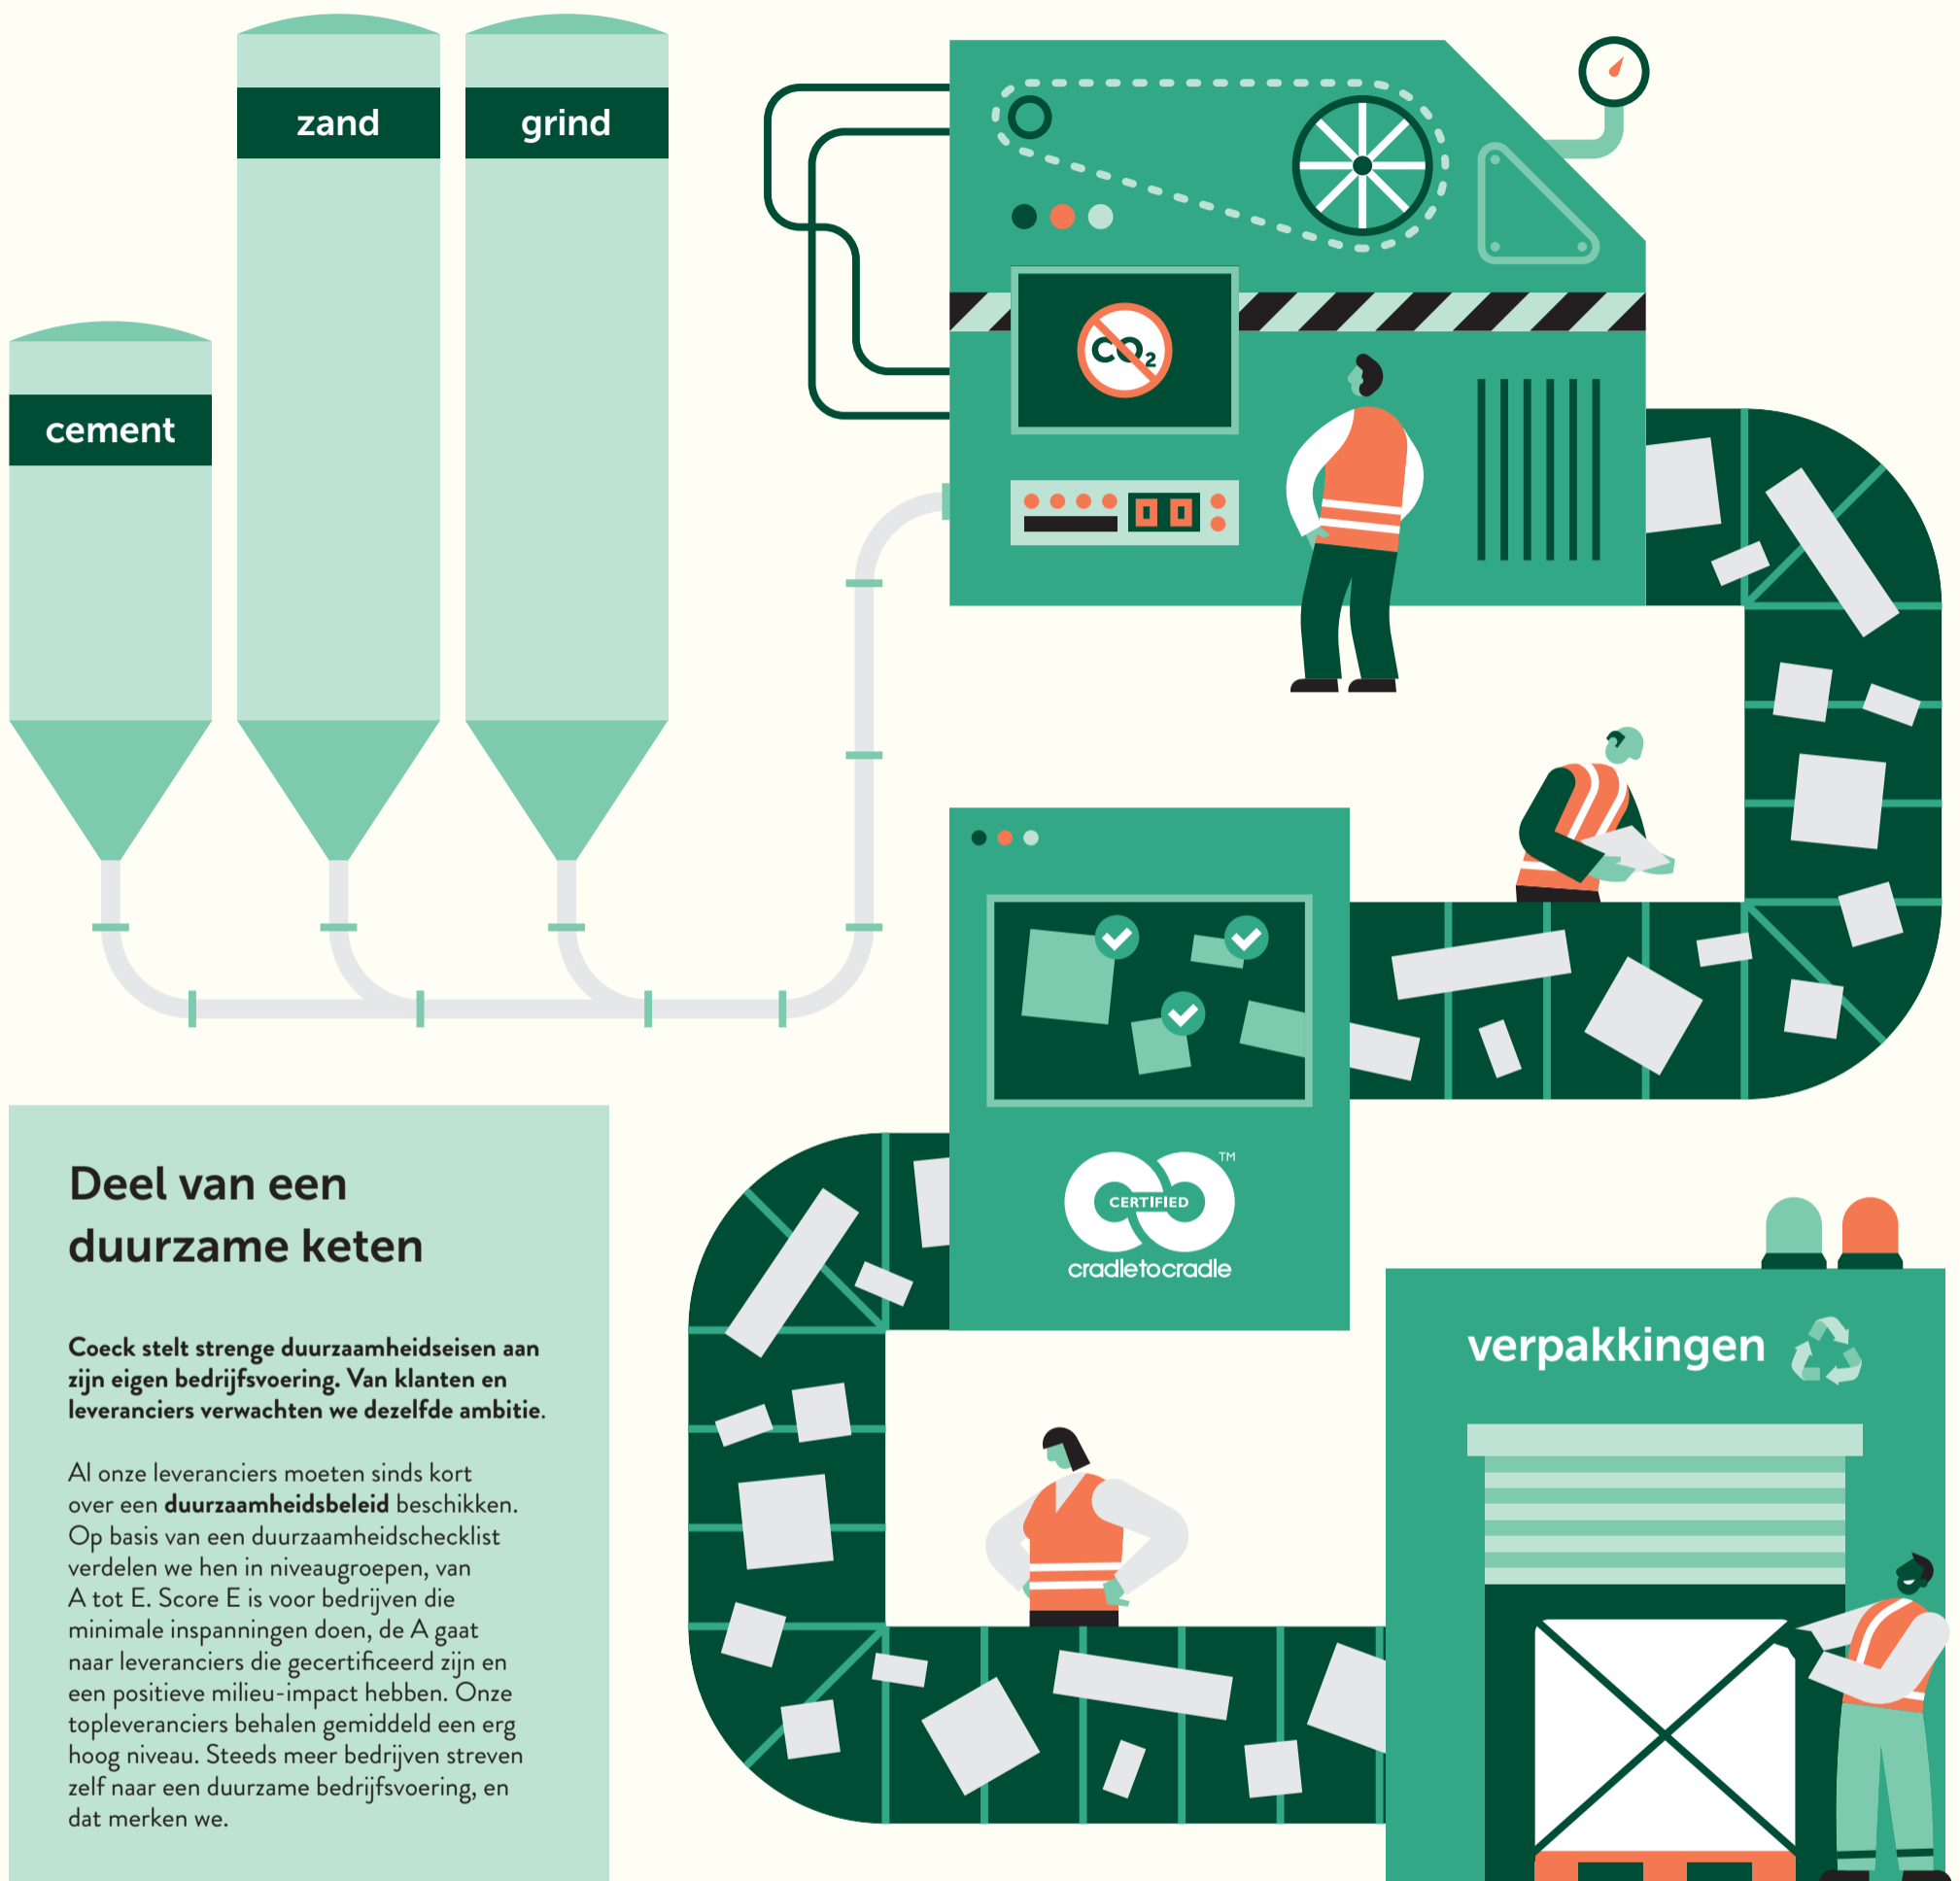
zand

grind

cement

$CO_2$

CERTIFIED
cradletocradle
TM

verpakkingen

Deel van een duurzame keten

**Coeck stelt strenge duurzaamheidseisen aan zijn eigen bedrijfsvoering. Van klanten en leveranciers verwachten we dezelfde ambitie.**

Al onze leveranciers moeten sinds kort over een **duurzaamheidsbeleid** beschikken. Op basis van een duurzaamheidschecklist verdelen we hen in niveaugroepen, van A tot E. Score E is voor bedrijven die minimale inspanningen doen, de A gaat naar leveranciers die gecertificeerd zijn en een positieve milieu-impact hebben. Onze topleveranciers behalen gemiddeld een erg hoog niveau. Steeds meer bedrijven streven zelf naar een duurzame bedrijfsvoering, en dat merken we.